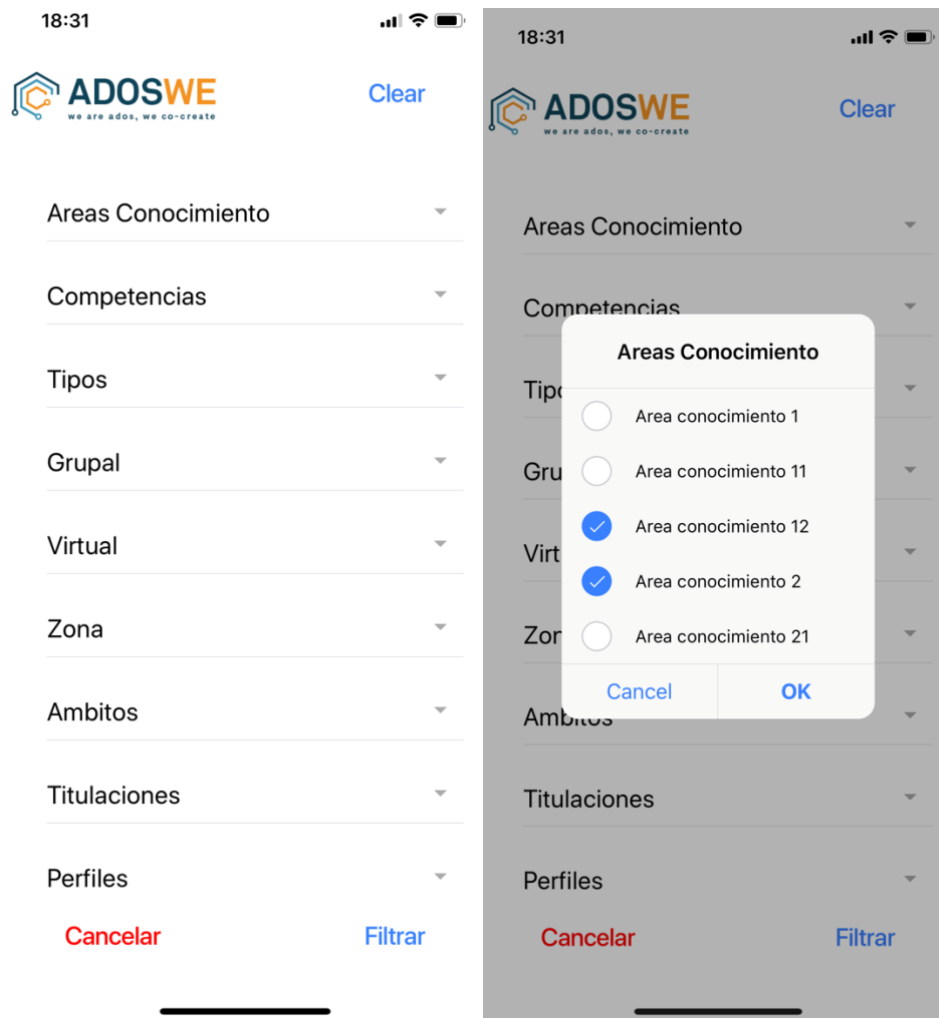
18:31

ADOSWE
we are ados, we co-create

Clear

Areas Conocimiento

Competencias

Tipos

Grupal

Virtual

Zona

Ambitos

Titulaciones

Perfiles

Cancelar

Filtrar

18:31

ADOSWE
we are ados, we co-create

Clear

Areas Conocimiento

Competencias

Tipo

Gru

Virt

Zon

Ambitos

Titulaciones

Perfiles

Areas Conocimiento

Area conocimiento 1

Area conocimiento 11

Area conocimiento 12

Area conocimiento 2

Area conocimiento 21

Cancel

OK

Cancelar

Filtrar